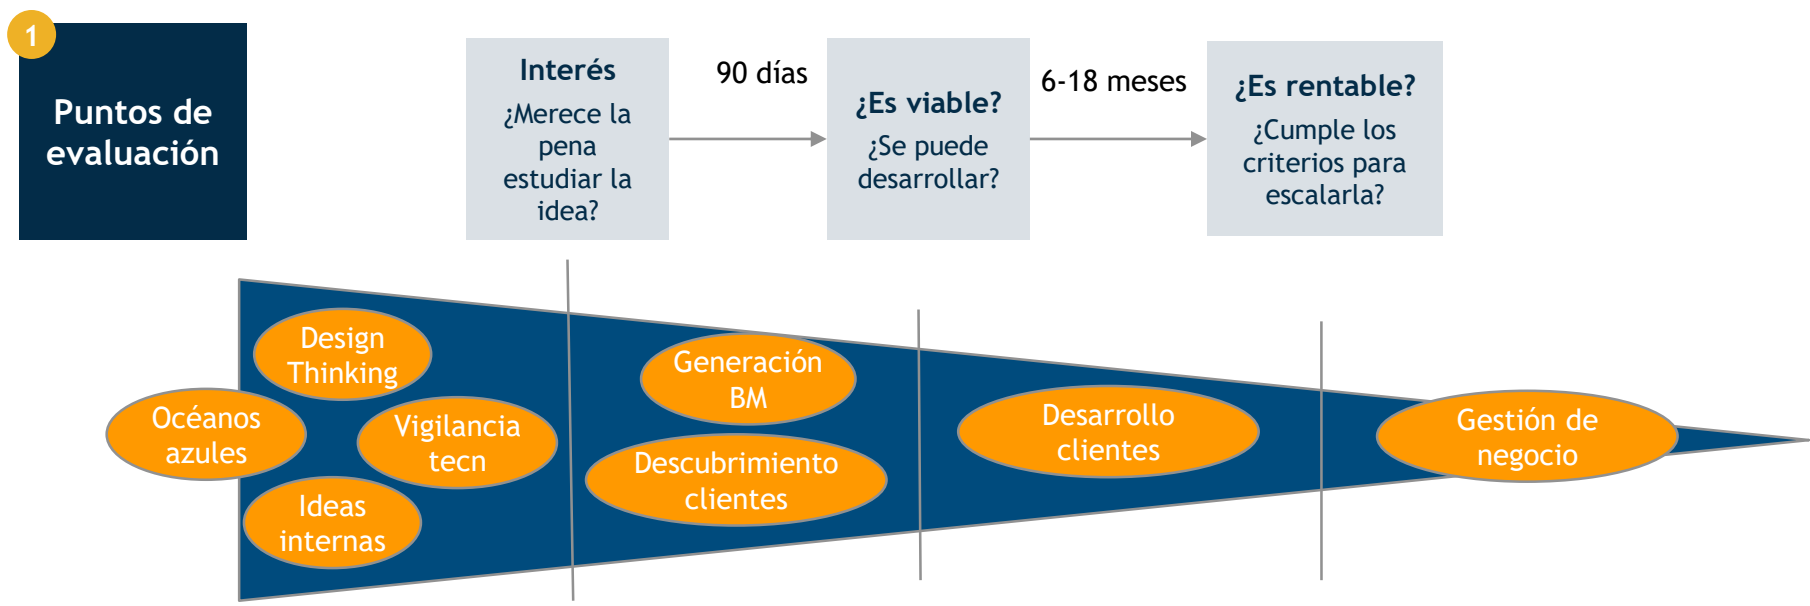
1

Puntos de evaluación

Interés
¿Merece la pena estudiar la idea?

90 días

¿Es viable?
¿Se puede desarrollar?

6-18 meses

¿Es rentable?
¿Cumple los criterios para escalarla?

Design Thinking

Océanos azules

Vigilancia tecn

Ideas internas

Generación BM

Descubrimiento clientes

Desarrollo clientes

Gestión de negocio